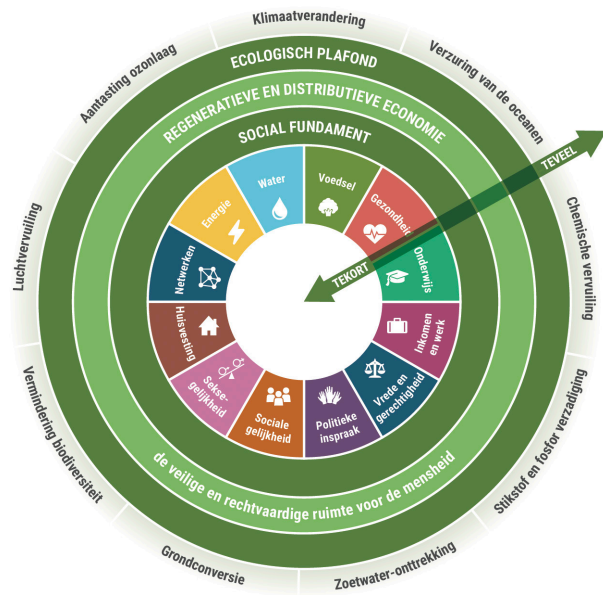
Klimaatverandering
Verzuring van de oceanen
Chemische vervuiling
Stikstof en fosfor verzadiging
Zoetwater-onttrekking
Grondconversie
Vermindering biodiversiteit
Luchtvervuiling
Aantasting ozonlaag

ECOLOGISCH PLAFOND
REGENERATIEVE EN DISTRIBUTIEVE ECONOMIE
SOCIAL FUNDAMENT

TEVEEL
TEKORT

Water
Voedsel
Gezondheid
Onderwijs
Inkomen en werk
Vrede en gerechtigheid
Politieke inspraak
Sociale gelijkheid
Sekse-gelijkheid
Huisvesting
Netwerken
Energie

de veilige en rechtvaardige ruimte voor de mensheid